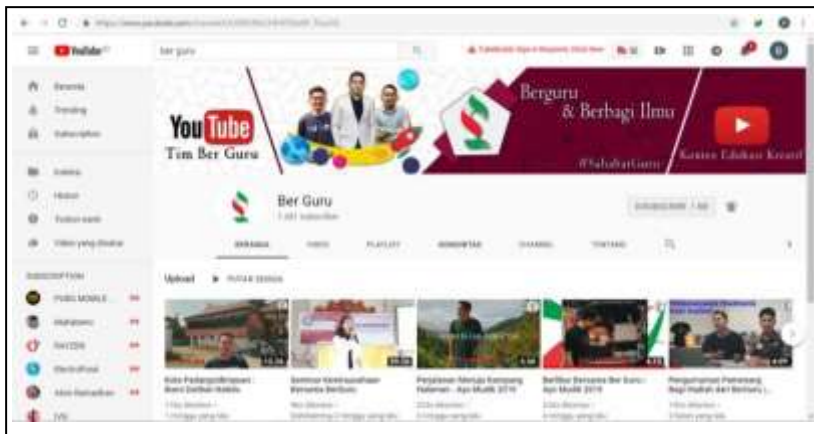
YouTube

ber guru

Beranda
Trending
Subscription

YouTube
Tim Ber Guru

Berguru
& Berbagi Ilmu

#SahabatGuru

Konten Edukasi Kreatif

Ber Guru
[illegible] subscriber

SUBSCRIBE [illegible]

BERANDA
VIDEO
PLAYLIST
KOMUNITAS
CHANNEL
TENTANG

Upload
PUTAR SEMUA

SUBSCRIPTION

PUBG MOBILE

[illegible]

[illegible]

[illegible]

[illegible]